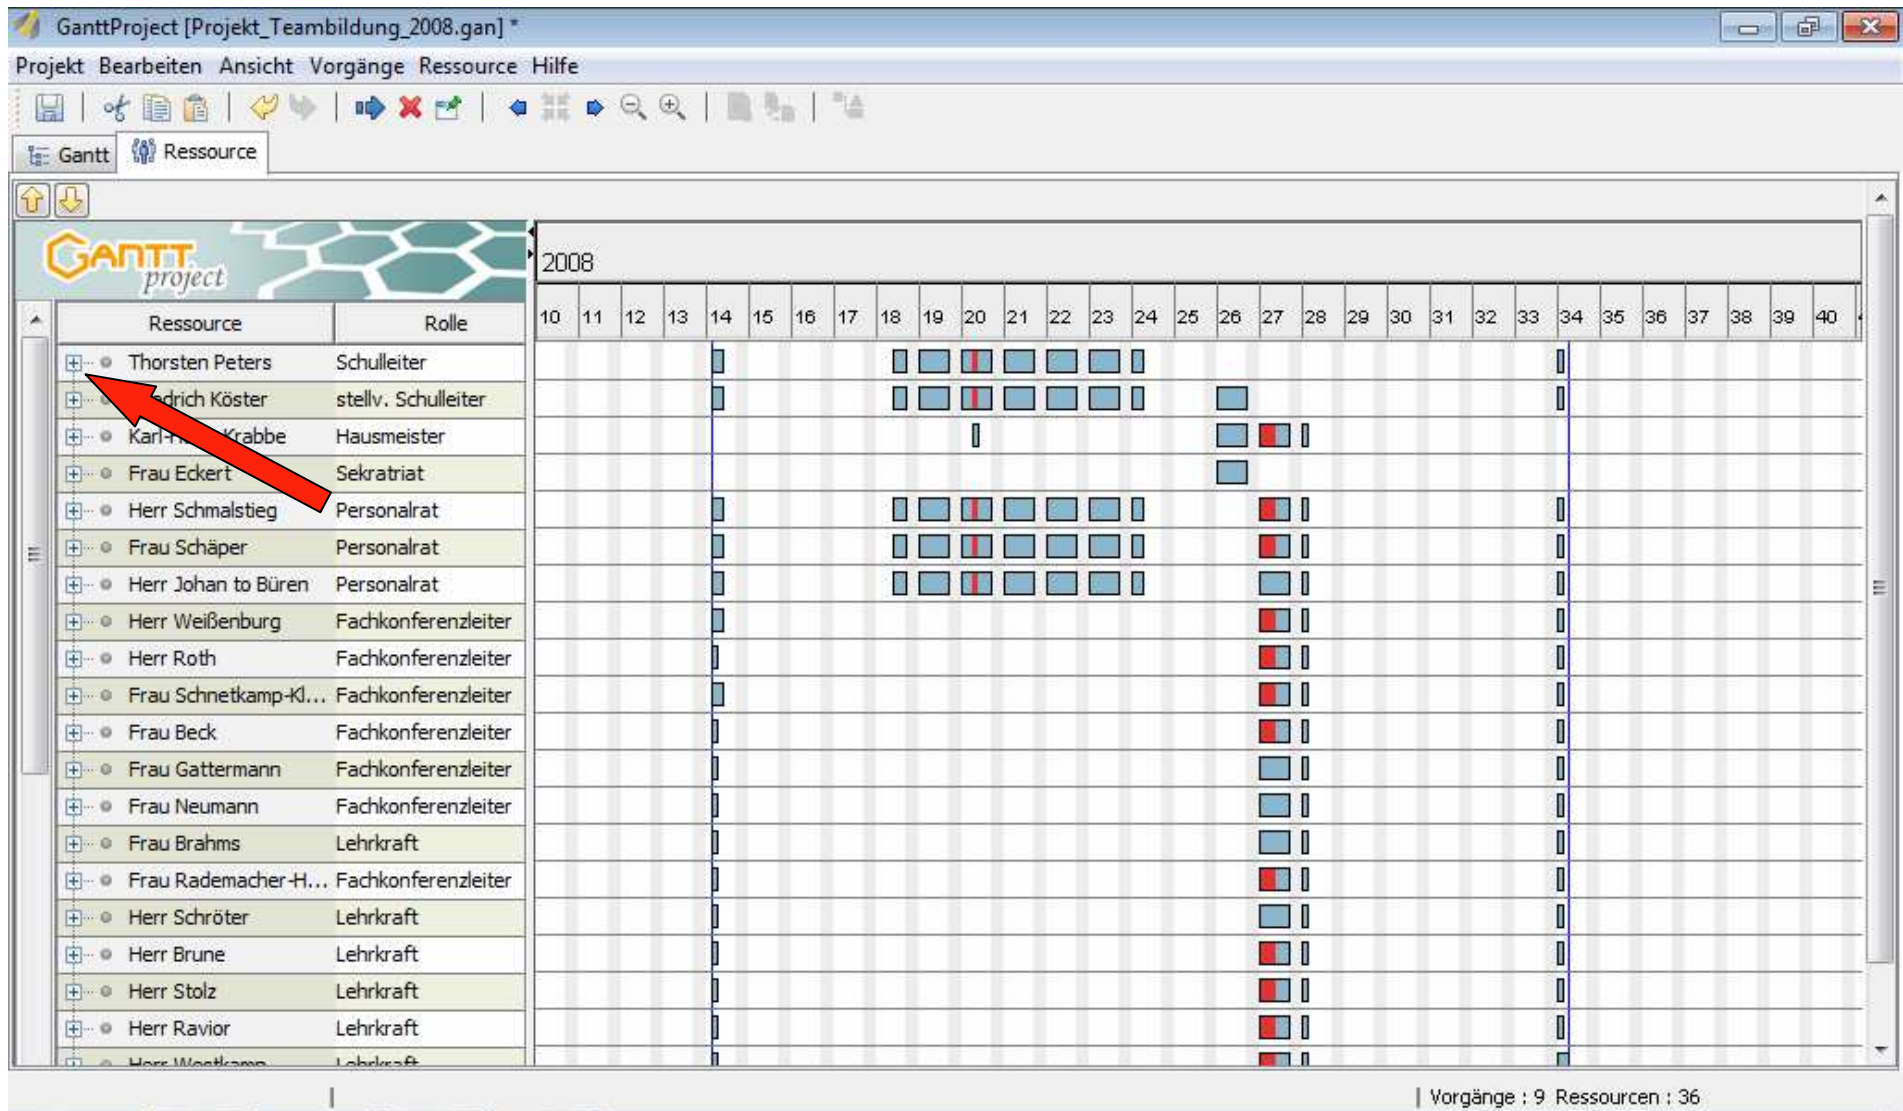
GanttProject [Projekt_Teambildung_2008.gan] *

Projekt Bearbeiten Ansicht Vorgänge Ressource Hilfe

Gantt Ressource

GANTT project

2008

| Ressource | Rolle |
|---|---|
| Thorsten Peters | Schulleiter |
| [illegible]drich Köster | stellv. Schulleiter |
| Karl-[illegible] Krabbe | Hausmeister |
| Frau Eckert | Sekratriat |
| Herr Schmalstieg | Personalrat |
| Frau Schäper | Personalrat |
| Herr Johan to Büren | Personalrat |
| Herr Weißenburg | Fachkonferenzleiter |
| Herr Roth | Fachkonferenzleiter |
| Frau Schnetkamp-Kl... | Fachkonferenzleiter |
| Frau Beck | Fachkonferenzleiter |
| Frau Gattermann | Fachkonferenzleiter |
| Frau Neumann | Fachkonferenzleiter |
| Frau Brahms | Lehrkraft |
| Frau Rademacher-H... | Fachkonferenzleiter |
| Herr Schröter | Lehrkraft |
| Herr Brune | Lehrkraft |
| Herr Stolz | Lehrkraft |
| Herr Ravior | Lehrkraft |
| Herr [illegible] | Lehrkraft |

10 11 12 13 14 15 16 17 18 19 20 21 22 23 24 25 26 27 28 29 30 31 32 33 34 35 36 37 38 39 40

| Vorgänge : 9 Ressourcen : 36